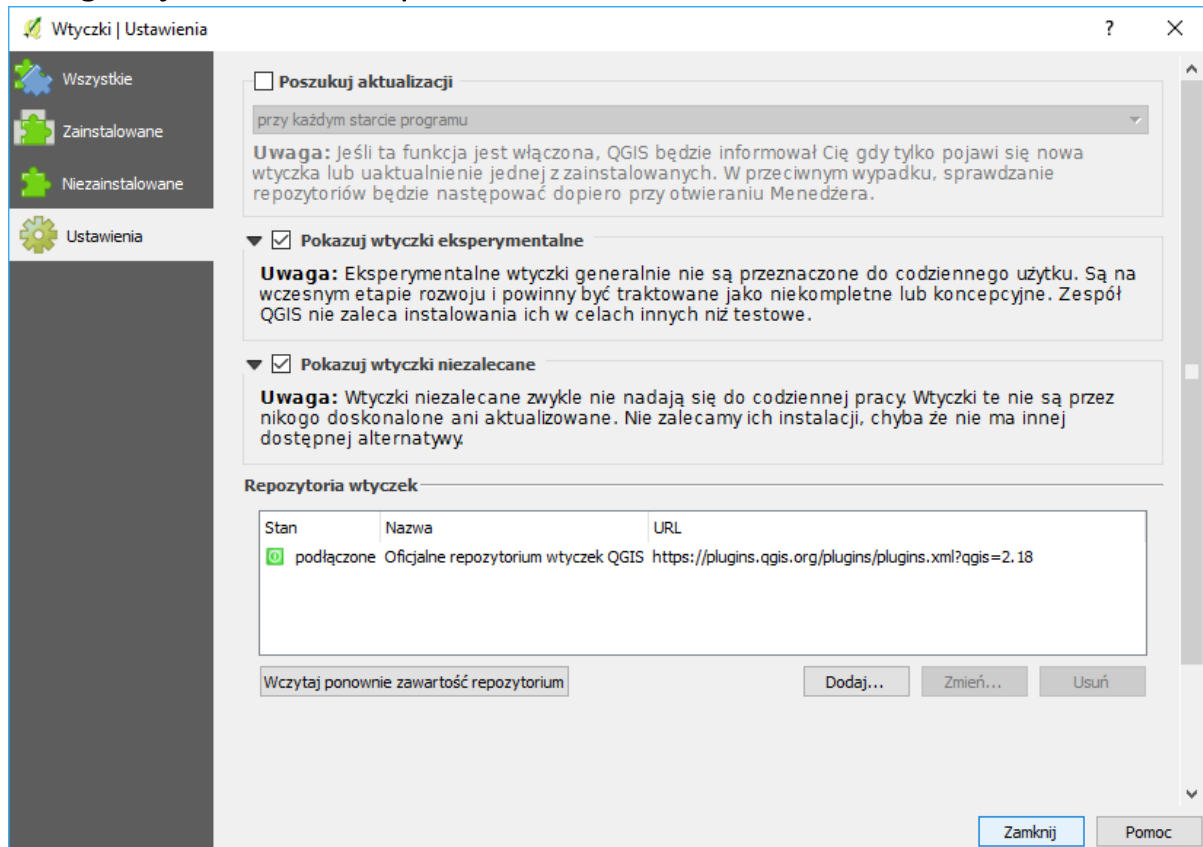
Wtyczki | Ustawienia

?

Wszystkie

Zainstalowane

Niezainstalowane

Ustawienia

Poszukuj aktualizacji

przy każdym starcie programu

**Uwaga:** Jeśli ta funkcja jest włączona, QGIS będzie informował Cię gdy tylko pojawi się nowa wtyczka lub uaktualnienie jednej z zainstalowanych. W przeciwnym wypadku, sprawdzanie repozytoriów będzie następować dopiero przy otwieraniu Menedżera.

Pokazuj wtyczki eksperymentalne

**Uwaga:** Eksperymentalne wtyczki generalnie nie są przeznaczone do codziennego użytku. Są na wczesnym etapie rozwoju i powinny być traktowane jako niekompletne lub koncepcyjne. Zespół QGIS nie zaleca instalowania ich w celach innych niż testowe.

Pokazuj wtyczki niezalecane

**Uwaga:** Wtyczki niezalecane zwykle nie nadają się do codziennej pracy. Wtyczki te nie są przez nikogo doskonalone ani aktualizowane. Nie zalecamy ich instalacji, chyba że nie ma innej dostępnej alternatywy.

Repozytoria wtyczek

| Stan | Nazwa | URL |
|---|---|---|
| podłączone | Oficjalne repozytorium wtyczek QGIS | https://plugins.qgis.org/plugins/plugins.xml?qgis=2.18 |

Wczytaj ponownie zawartość repozytorium

Dodaj...

Zmień...

Usuń

Zamknij

Pomoc